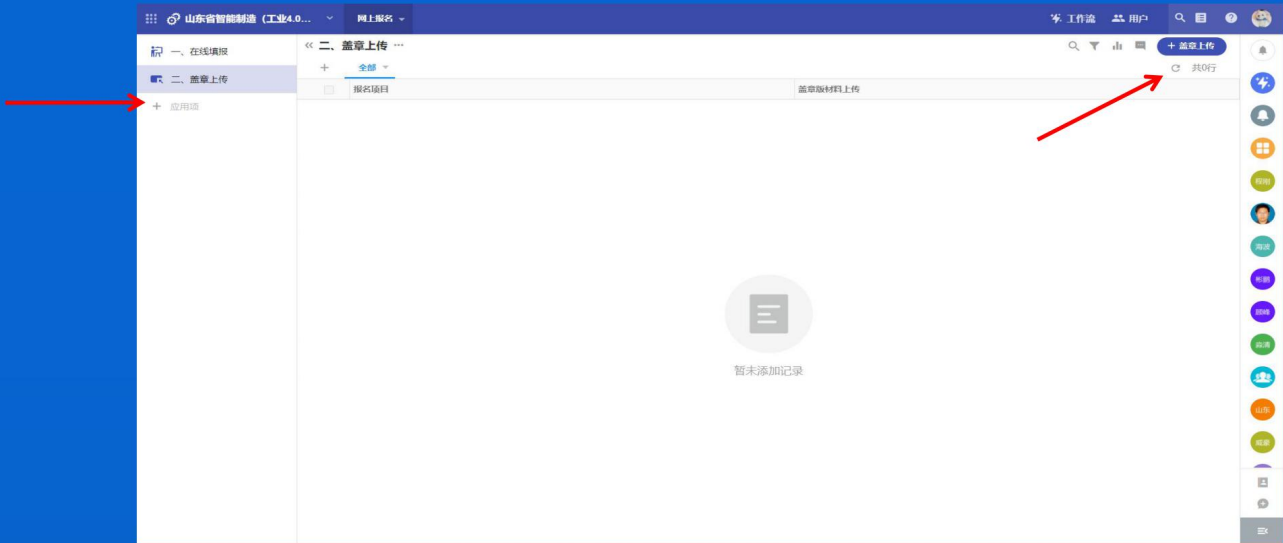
山东省智能制造（工业4.0...
网上报名
工作流
用户

一、在线填报
二、盖章上传
+ 应用项

« 二、盖章上传 ···
+ 盖章上传
+
全部
共0行

| | 报名项目 | 盖章版材料上传 |
|---|---|---|

暂未添加记录

晓阳
海波
彬鹏
丽峰
霖清
山东
成豪